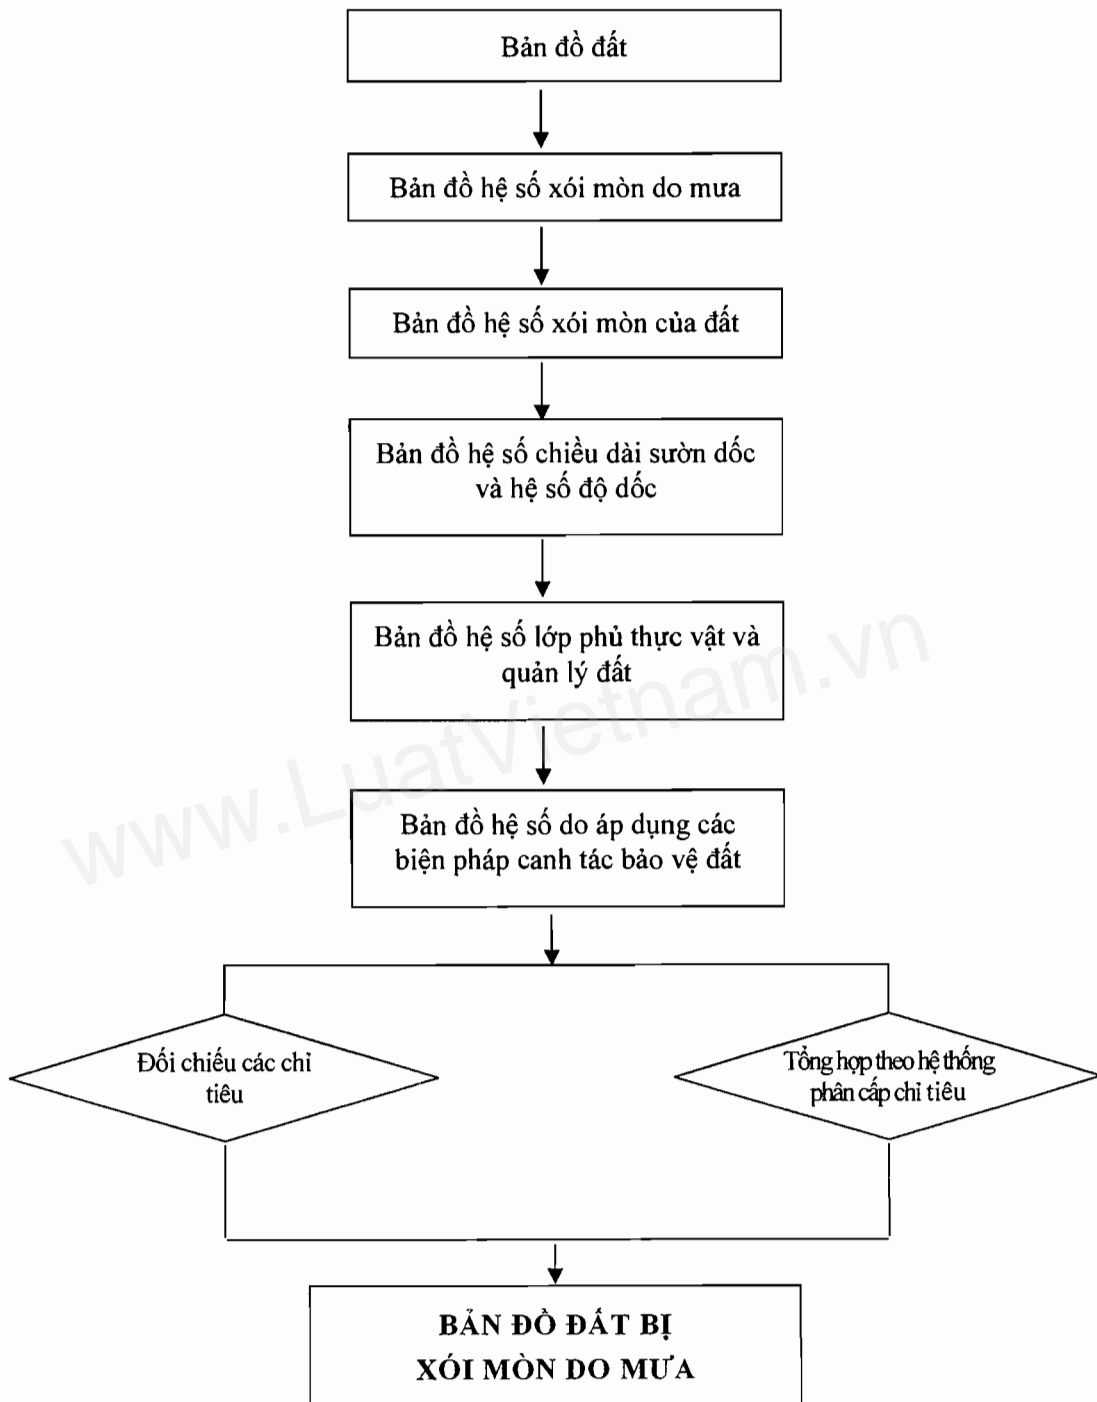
Bản đồ đất

Bản đồ hệ số xói mòn do mưa

Bản đồ hệ số xói mòn của đất

Bản đồ hệ số chiều dài sườn dốc và hệ số độ dốc

Bản đồ hệ số lớp phủ thực vật và quản lý đất

Bản đồ hệ số do áp dụng các biện pháp canh tác bảo vệ đất

Đối chiếu các chỉ tiêu

Tổng hợp theo hệ thống phân cấp chỉ tiêu

BẢN ĐỒ ĐẤT BỊ XÓI MÒN DO MƯA

www.LuatVietnam.vn